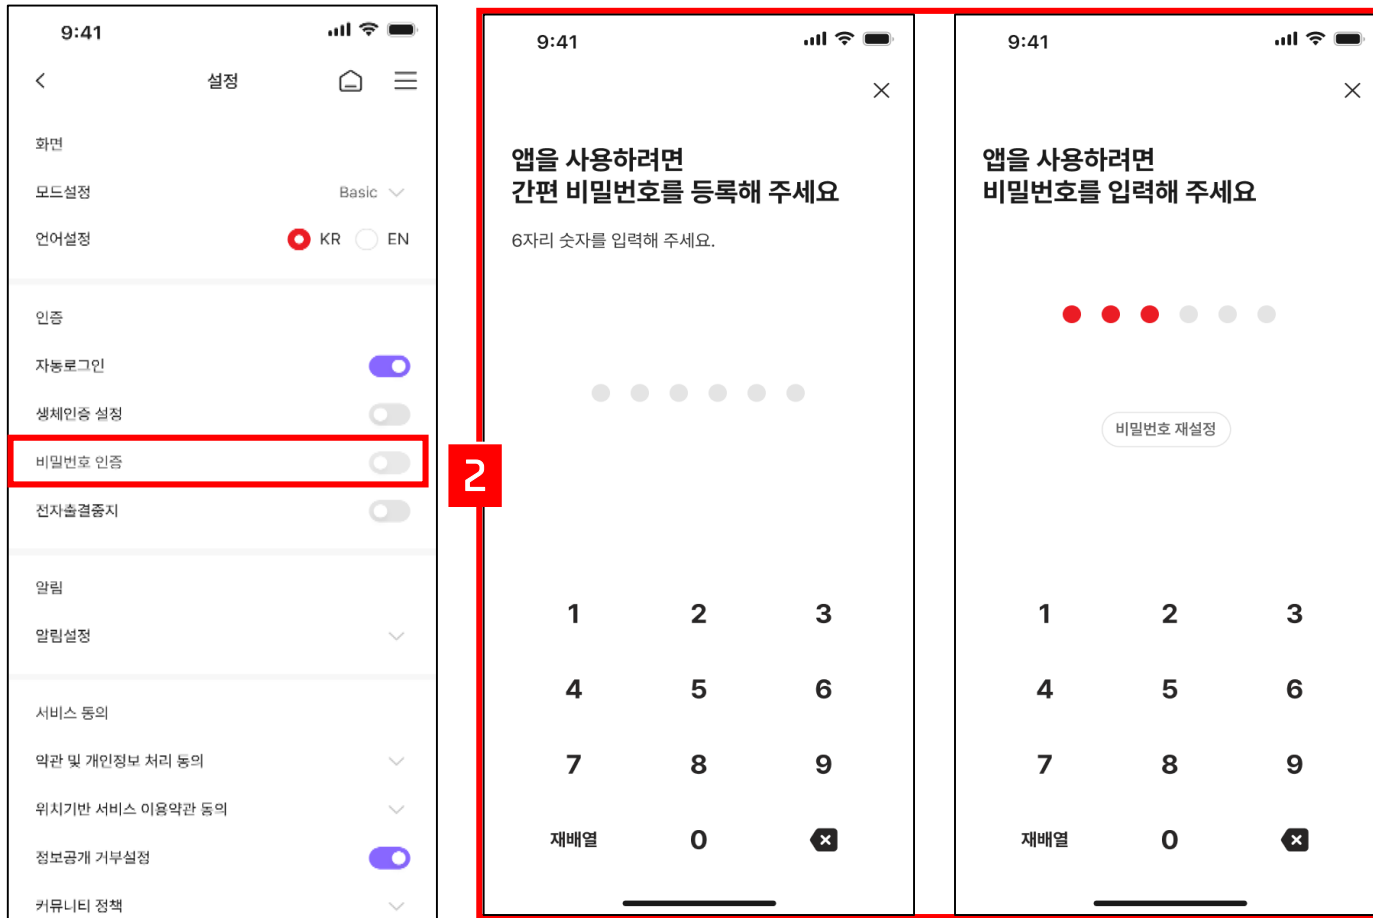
9:41

설정

화면

모드설정 Basic

언어설정 KR EN

인증

자동로그인

생체인증 설정

비밀번호 인증

전자출결중지

알림

알림설정

서비스 동의

약관 및 개인정보 처리 동의

위치기반 서비스 이용약관 동의

정보공개 거부설정

커뮤니티 정책

2

9:41

앱을 사용하려면
간편 비밀번호를 등록해 주세요

6자리 숫자를 입력해 주세요.

1 2 3
4 5 6
7 8 9
재배열 0

9:41

앱을 사용하려면
비밀번호를 입력해 주세요

비밀번호 재설정

1 2 3
4 5 6
7 8 9
재배열 0